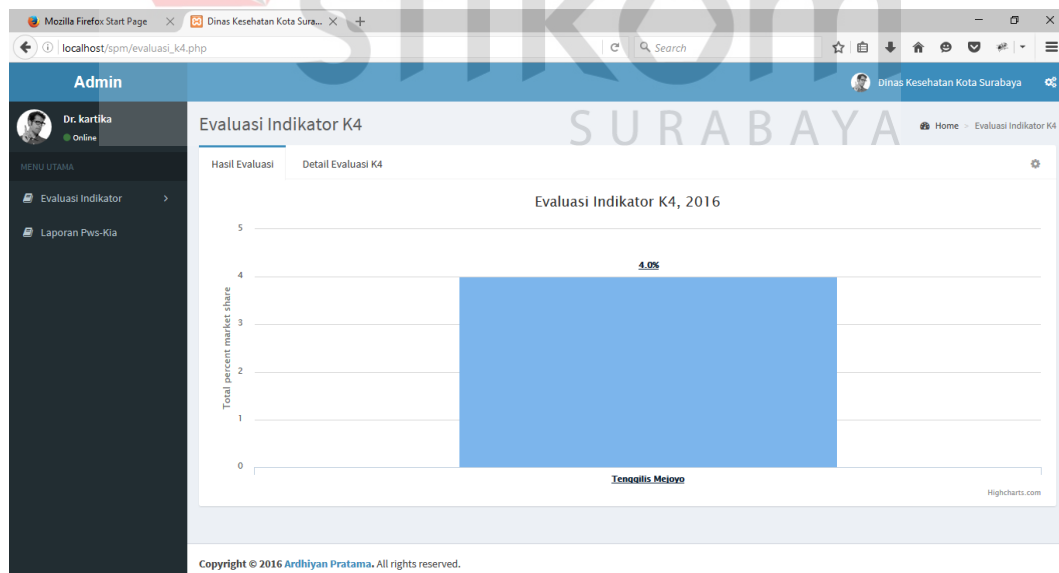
Mozilla Firefox Start Page
Dinas Kesehatan Kota Sura...
localhost/spm/evaluasi_k4.php
Search

Admin
Dinas Kesehatan Kota Surabaya

Dr. kartika
Online

MENU UTAMA
Evaluasi Indikator
Laporan Pws-Kia

Evaluasi Indikator K4
SURABAYA
Home > Evaluasi Indikator K4

Hasil Evaluasi
Detail Evaluasi K4

Evaluasi Indikator K4, 2016

Total percent market share
5
4
3
2
1
0

4.0%

Tenggilis Mejoyo

Highcharts.com

Copyright © 2016 Ardhiyan Pratama. All rights reserved.